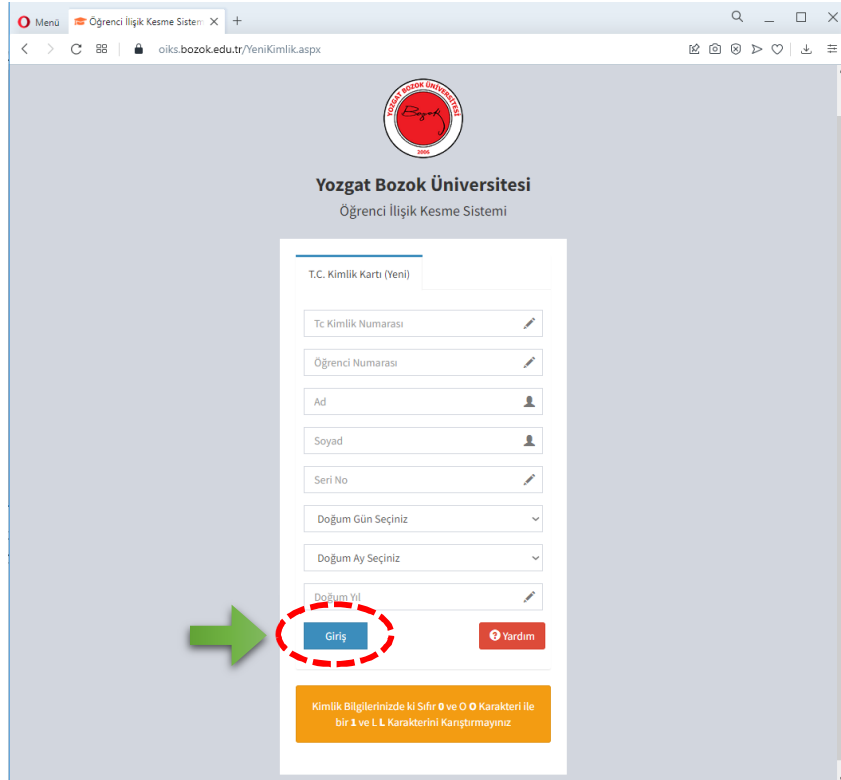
Menü
Öğrenci İlişik Kesme Sistem
oiks.bozok.edu.tr/YeniKimlik.aspx

YOZGAT BOZOK ÜNİVERSİTESİ
Bozok
2006

Yozgat Bozok Üniversitesi
Öğrenci İlişik Kesme Sistemi

T.C. Kimlik Kartı (Yeni)

Tc Kimlik Numarası
Öğrenci Numarası
Ad
Soyad
Seri No
Doğum Gün Seçiniz
Doğum Ay Seçiniz
Doğum Yıl

Giriş
Yardım

Kimlik Bilgilerinizde ki Sıfır 0 ve O O Karakteri ile bir 1 ve L L Karakterini Karıştırmayınız